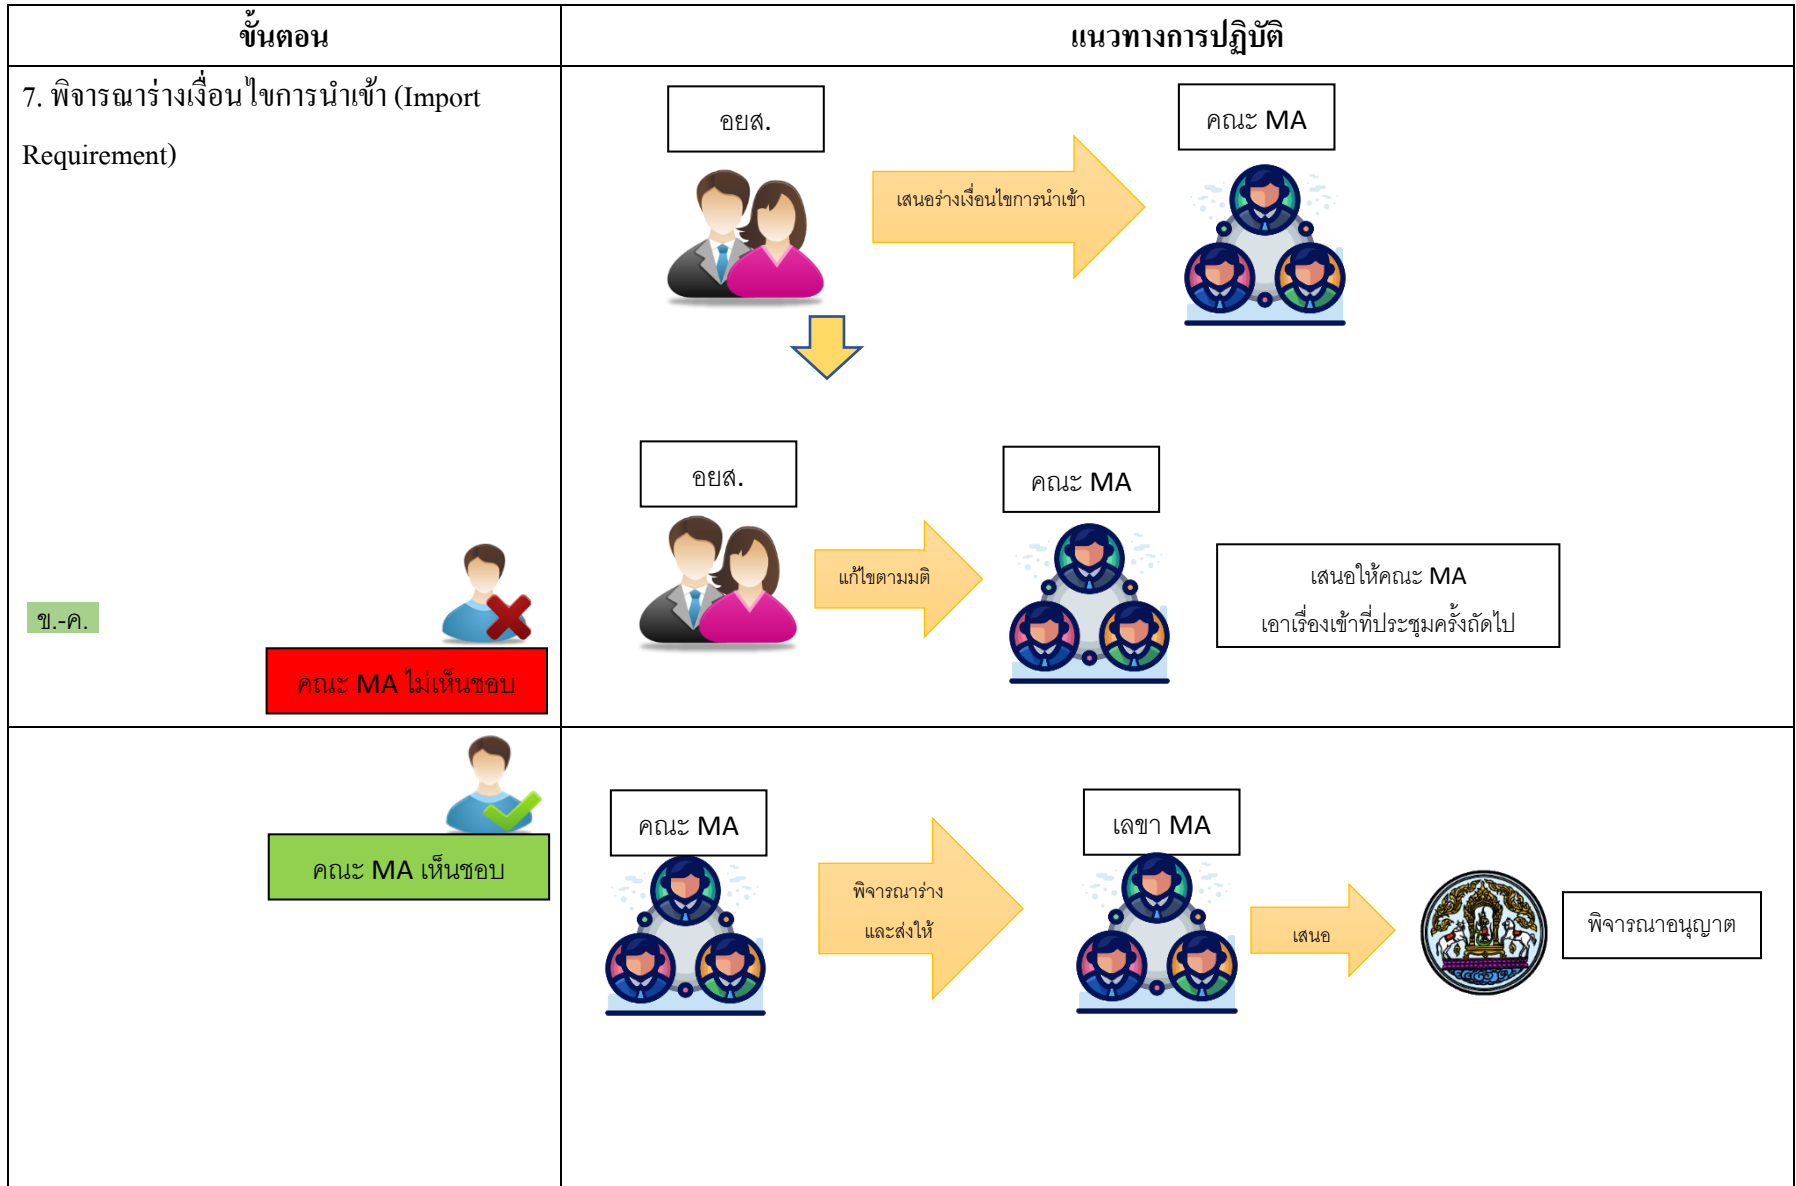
| ขั้นตอน | แนวทางการปฏิบัติ |
|---|---|
| 7. พิจารณาร่างเงื่อนไขการนำเข้า (Import Requirement)<br><br>ข.-ค.<br><br>คณะ MA ไม่เห็นชอบ | อยส.<br>เสนอร่างเงื่อนไขการนำเข้า<br>คณะ MA<br><br>อยส.<br>แก้ไขตามมติ<br>คณะ MA<br>เสนอให้คณะ MA เอาเรื่องเข้าที่ประชุมครั้งถัดไป |
| คณะ MA เห็นชอบ | คณะ MA<br>พิจารณาร่าง และส่งให้<br>เลขา MA<br>เสนอ<br>พิจารณาอนุญาต |